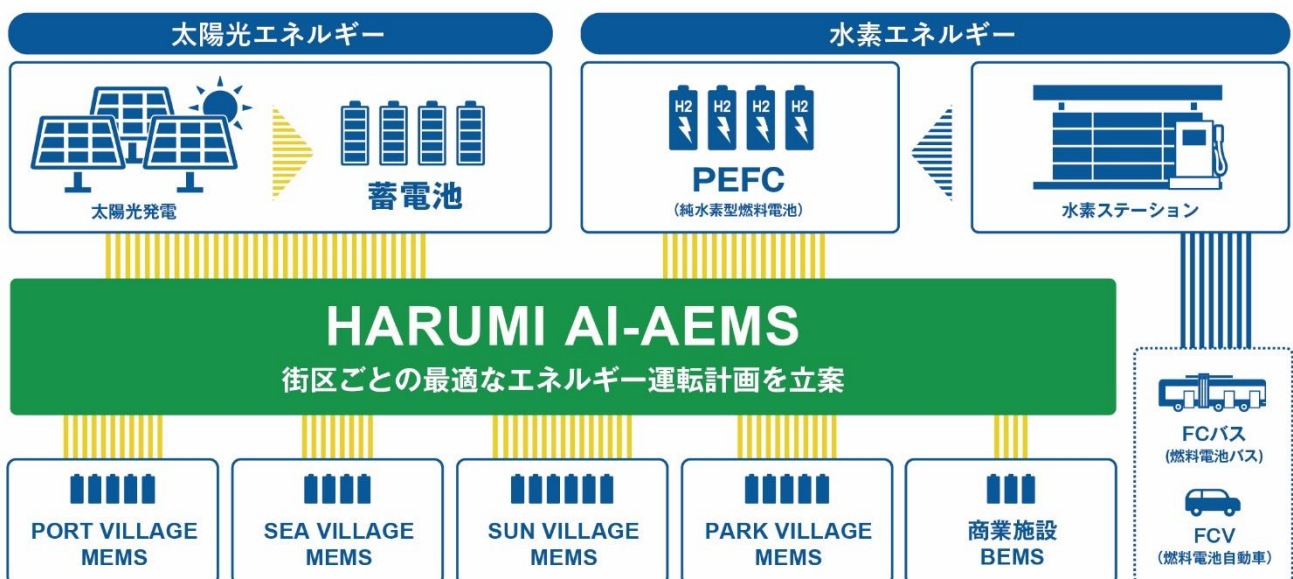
太陽光エネルギー

太陽光発電

蓄電池

水素エネルギー

H2 H2 H2 H2

PEFC
(純水素型燃料電池)

水素ステーション

HARUMI AI-AEMS
街区ごとの最適なエネルギー運転計画を立案

FCバス
(燃料電池バス)

FCV
(燃料電池自動車)

PORT VILLAGE MEMS

SEA VILLAGE MEMS

SUN VILLAGE MEMS

PARK VILLAGE MEMS

商業施設 BEMS